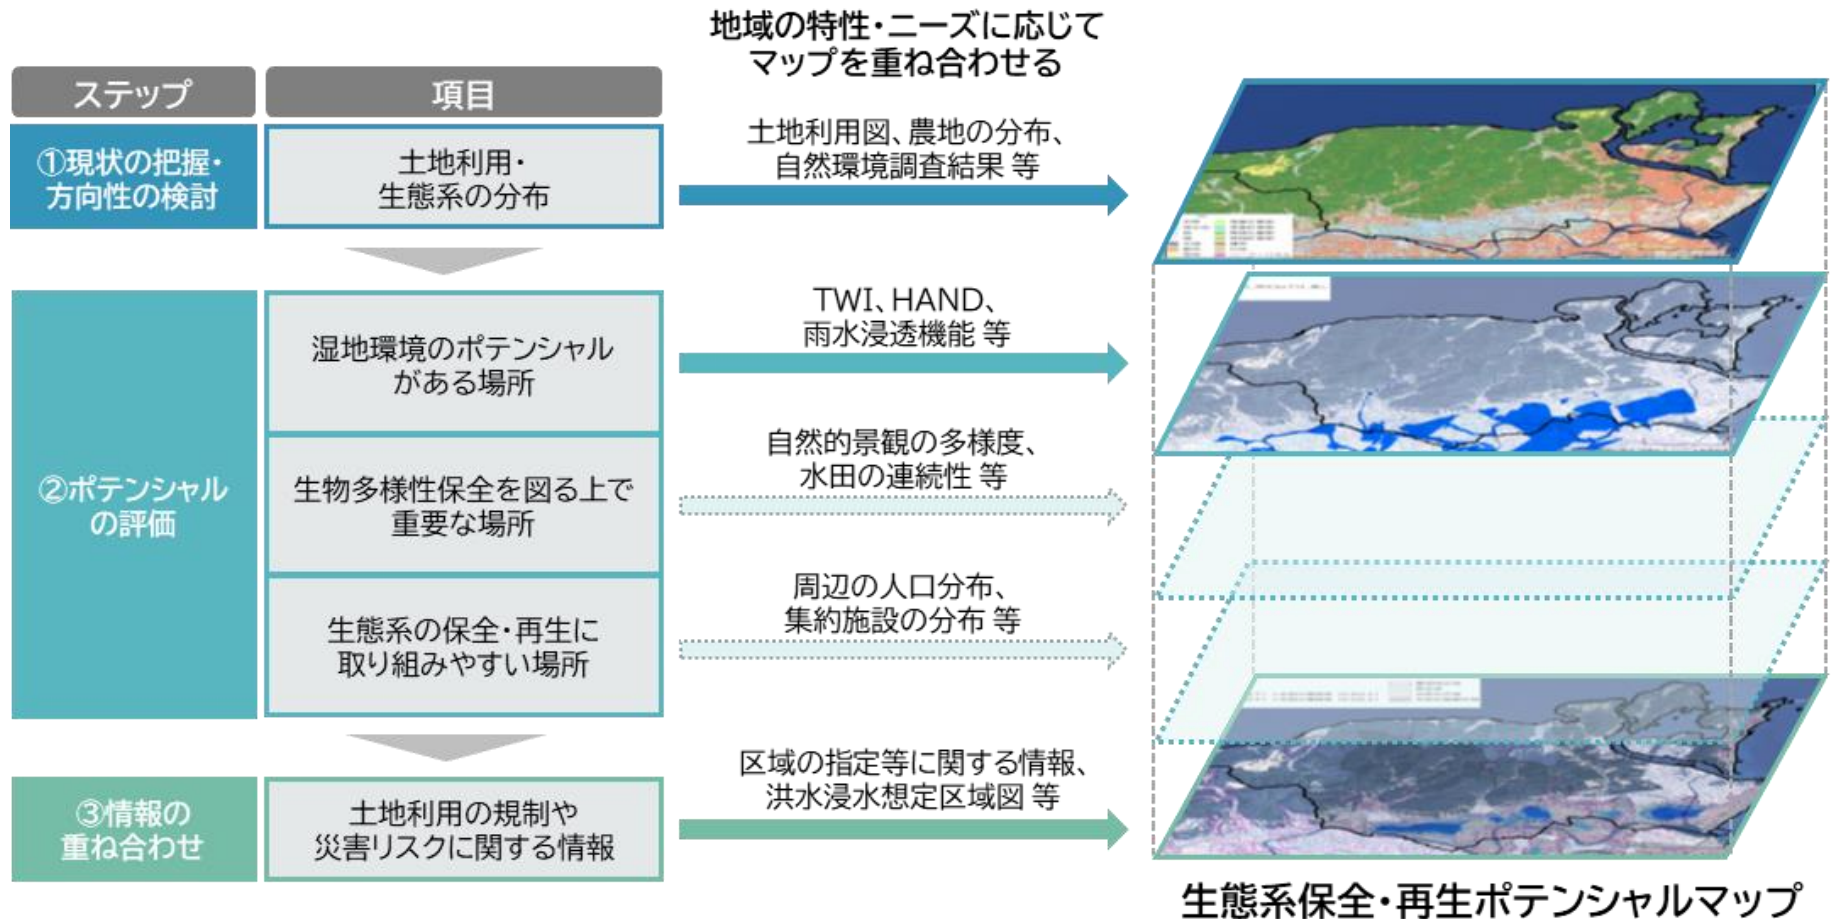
地域の特性・ニーズに応じて
マップを重ね合わせる

| ステップ | 項目 |
|---|---|
| ①現状の把握・方向性の検討 | 土地利用・生態系の分布 |
| ②ポテンシャルの評価 | 湿地環境のポテンシャルがある場所 |
| | 生物多様性保全を図る上で重要な場所 |
| | 生態系の保全・再生に取り組みやすい場所 |
| ③情報の重ね合わせ | 土地利用の規制や災害リスクに関する情報 |

土地利用図、農地の分布、自然環境調査結果 等

TWI、HAND、雨水浸透機能 等

自然的景観の多様度、水田の連続性 等

周辺の人口分布、集約施設の分布 等

区域の指定等に関する情報、洪水浸水想定区域図 等

生態系保全・再生ポテンシャルマップ